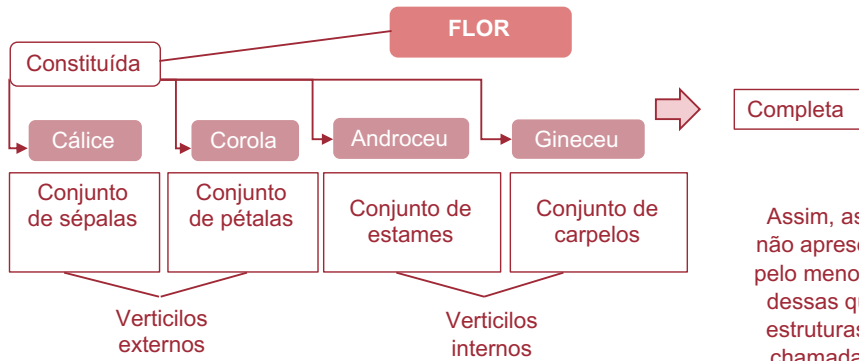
FLOR

Constituída

Cálice

Corola

Androceu

Gineceu

Conjunto de sépalas

Conjunto de pétalas

Conjunto de estames

Conjunto de carpelos

Verticilos externos

Verticilos internos

Completa

Assim, as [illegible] não apres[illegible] pelo meno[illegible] dessas q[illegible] estrutura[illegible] chamada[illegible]